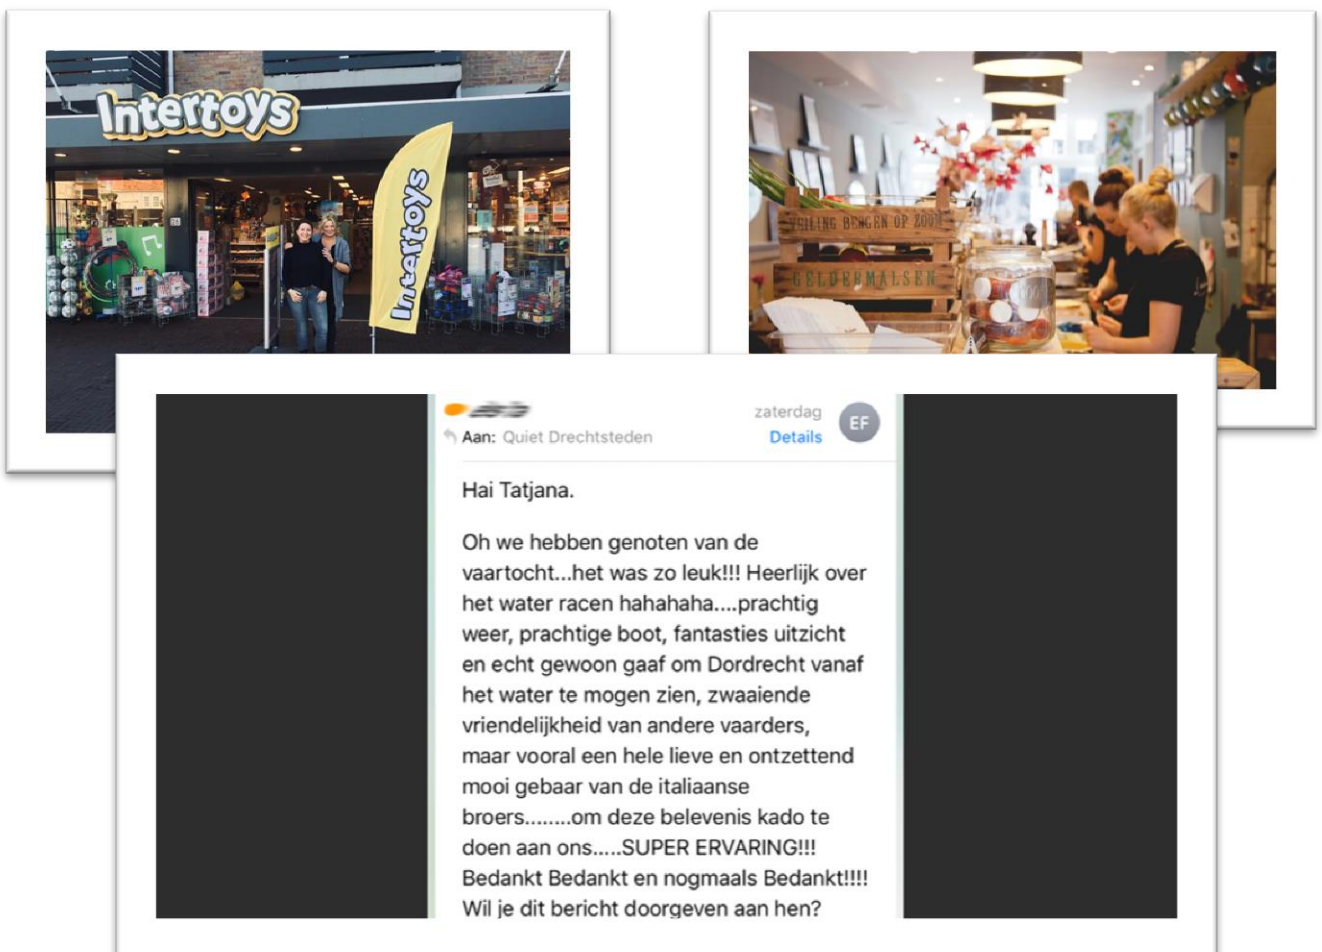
Intertoys

Intertoys

VEILING BERGEN OP ZOOM

GELDERMALSEN

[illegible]
zaterdag
EF
Aan: Quiet Drechtsteden
Details

Hai Tatjana.

Oh we hebben genoten van de vaartocht...het was zo leuk!!! Heerlijk over het water racen hahahaha....prachtig weer, prachtige boot, fantasties uitzicht en echt gewoon gaaf om Dordrecht vanaf het water te mogen zien, zwaaiende vriendelijkheid van andere vaarders, maar vooral een hele lieve en ontzettend mooi gebaar van de italiaanse broers........om deze belevenis kado te doen aan ons.....SUPER ERVARING!!! Bedankt Bedankt en nogmaals Bedankt!!!! Wil je dit bericht doorgeven aan hen?